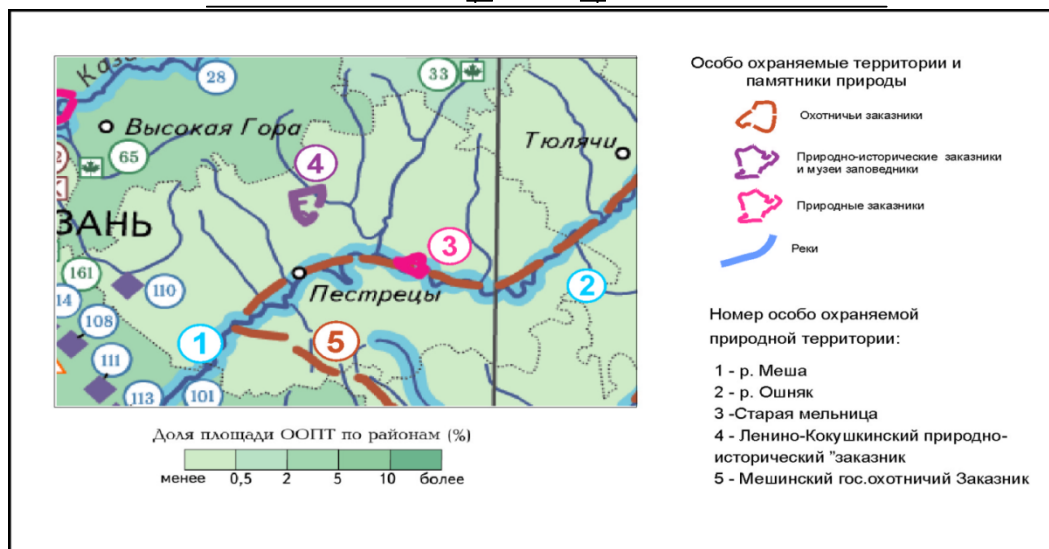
Каз
28
33
Высокая Гора
65
4
Тюлячи
ЗАНЬ
3
161
2
110
Пестрецы
14
108
1
5
111
113
101

Доля площади ООПТ по районам (%)
менее 0,5 2 5 10 более

Особо охраняемые территории и памятники природы

Охотничьи заказники

Природно-исторические заказники и музеи заповедники

Природные заказники

Реки

Номер особо охраняемой природной территории:

1 - р. Меша
2 - р. Ошняк
3 -Старая мельница
4 - Ленино-Кокушкинский природно-исторический "заказник
5 - Мешинский гос.охотничий Заказник